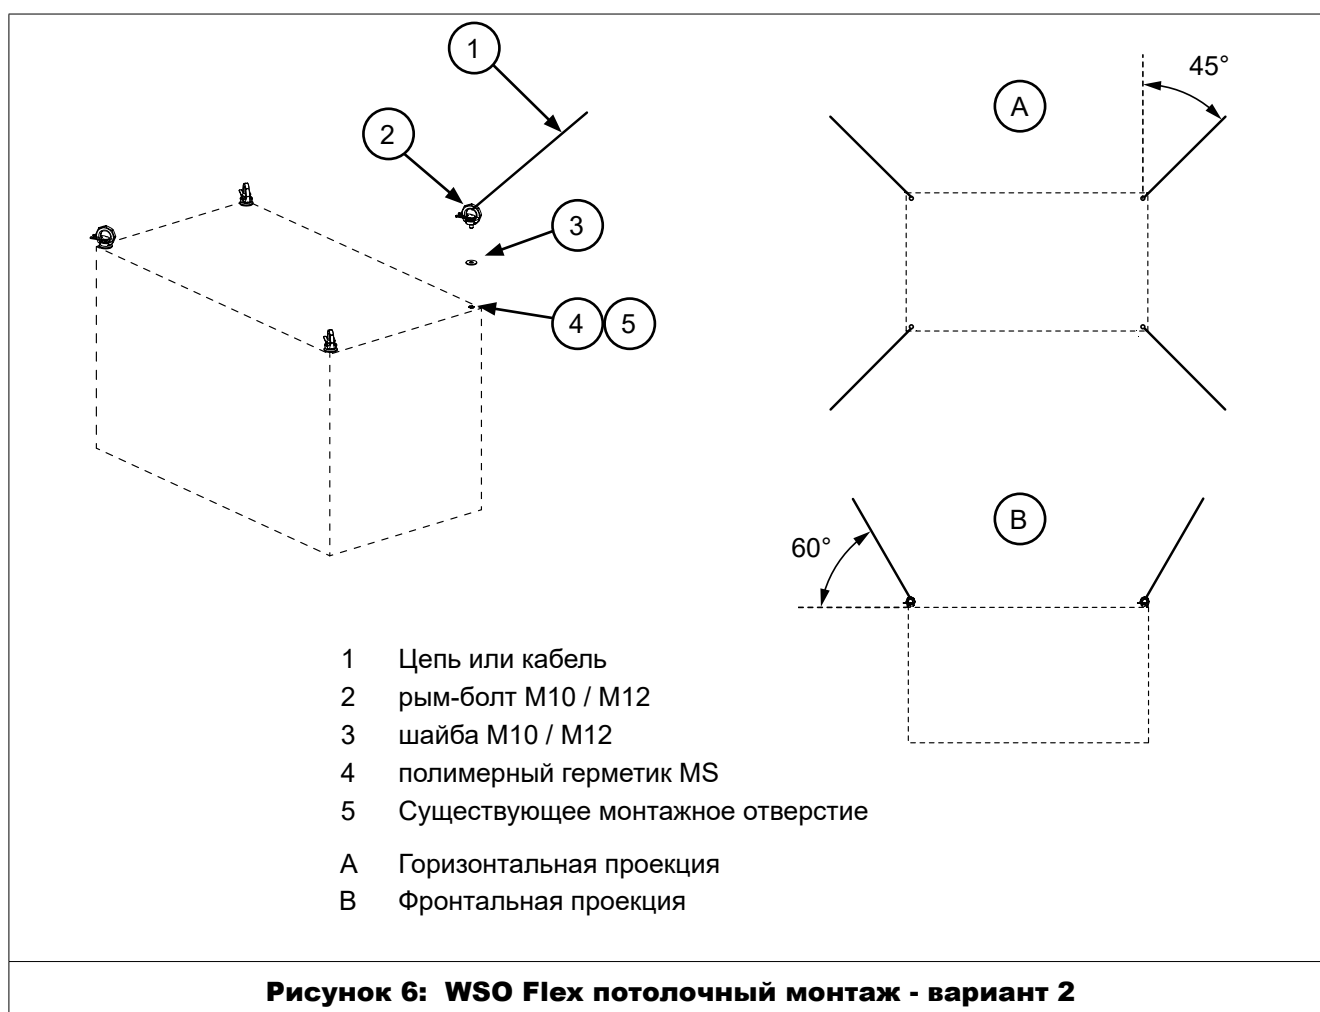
1

2

3

4 5

45°

A

B

60°

1 Цепь или кабель
2 рым-болт M10 / M12
3 шайба M10 / M12
4 полимерный герметик MS
5 Существующее монтажное отверстие

A Горизонтальная проекция
B Фронтальная проекция

Рисунок 6: WSO Flex потолочный монтаж - вариант 2